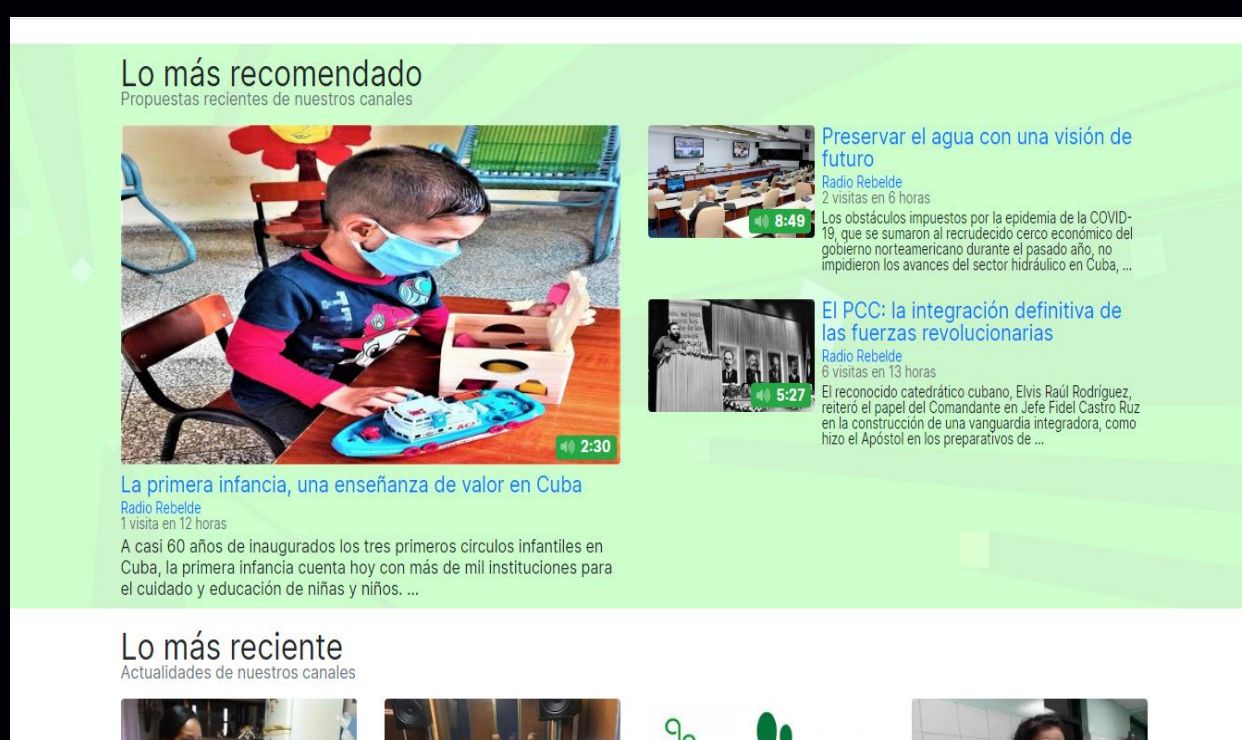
Lo más recomendado
Propuestas recientes de nuestros canales

2:30

La primera infancia, una enseñanza de valor en Cuba
Radio Rebelde
1 visita en 12 horas
A casi 60 años de inaugurados los tres primeros circulos infantiles en Cuba, la primera infancia cuenta hoy con más de mil instituciones para el cuidado y educación de niñas y niños. ...

8:49

Preservar el agua con una visión de futuro
Radio Rebelde
2 visitas en 6 horas
Los obstáculos impuestos por la epidemia de la COVID-19, que se sumaron al recrudecido cerco económico del gobierno norteamericano durante el pasado año, no impidieron los avances del sector hidráulico en Cuba, ...

5:27

El PCC: la integración definitiva de las fuerzas revolucionarias
Radio Rebelde
6 visitas en 13 horas
El reconocido catedrático cubano, Elvis Raúl Rodríguez, reiteró el papel del Comandante en Jefe Fidel Castro Ruz en la construcción de una vanguardia integradora, como hizo el Apóstol en los preparativos de ...

Lo más reciente
Actualidades de nuestros canales